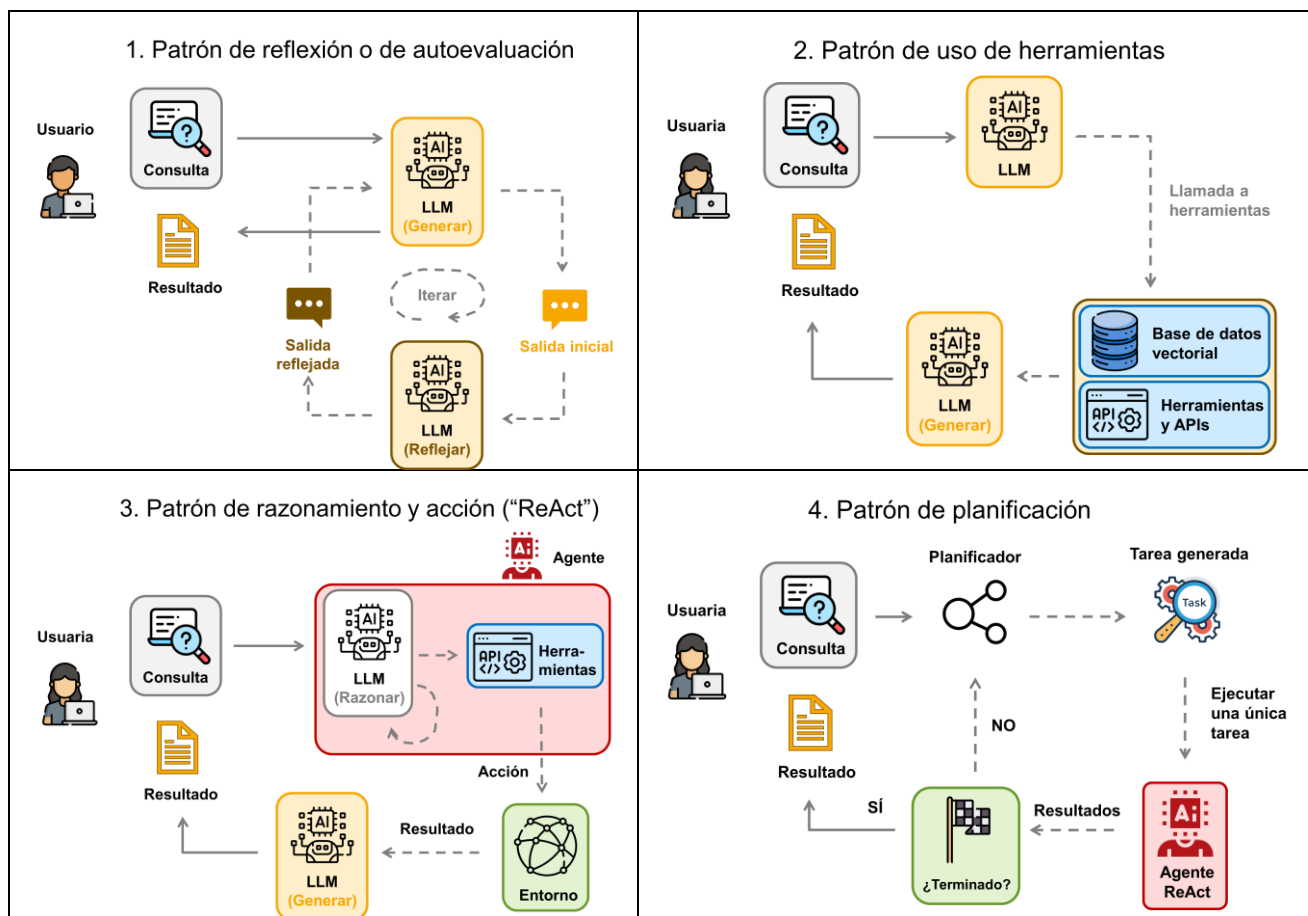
1. Patrón de reflexión o de autoevaluación

Usuario

Consulta

AI

LLM
(Generar)

Resultado

Iterar

Salida reflejada

Salida inicial

AI

LLM
(Reflejar)

2. Patrón de uso de herramientas

Usuaria

Consulta

AI

LLM

Llamada a herramientas

Resultado

AI

LLM
(Generar)

Base de datos vectorial

API </>

Herramientas y APIs

3. Patrón de razonamiento y acción ("ReAct")

Ai

Agente

Usuaria

Consulta

AI

LLM
(Razonar)

API </>

Herramientas

Resultado

Acción

Resultado

AI

LLM
(Generar)

Entorno

4. Patrón de planificación

Planificador

Tarea generada

Usuaria

Consulta

Task

Ejecutar una única tarea

NO

Resultado

SÍ

Resultados

¿Terminado?

Ai

Agente ReAct